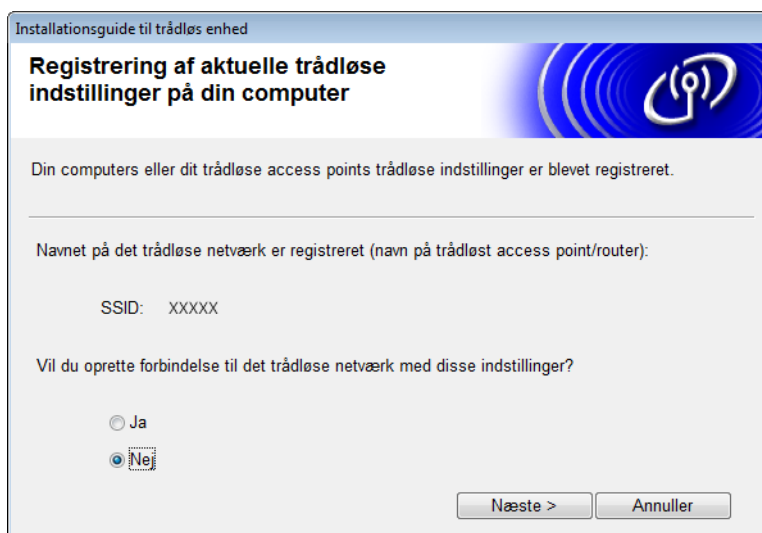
Installationsguide til trådløs enhed

Registrering af aktuelle trådløse indstillinger på din computer

Din computers eller dit trådløse access points trådløse indstillinger er blevet registreret.

Navnet på det trådløse netværk er registreret (navn på trådløst access point/router):

SSID: XXXXX

Vil du oprette forbindelse til det trådløse netværk med disse indstillinger?

Ja

Nej

Næste >

Annuller